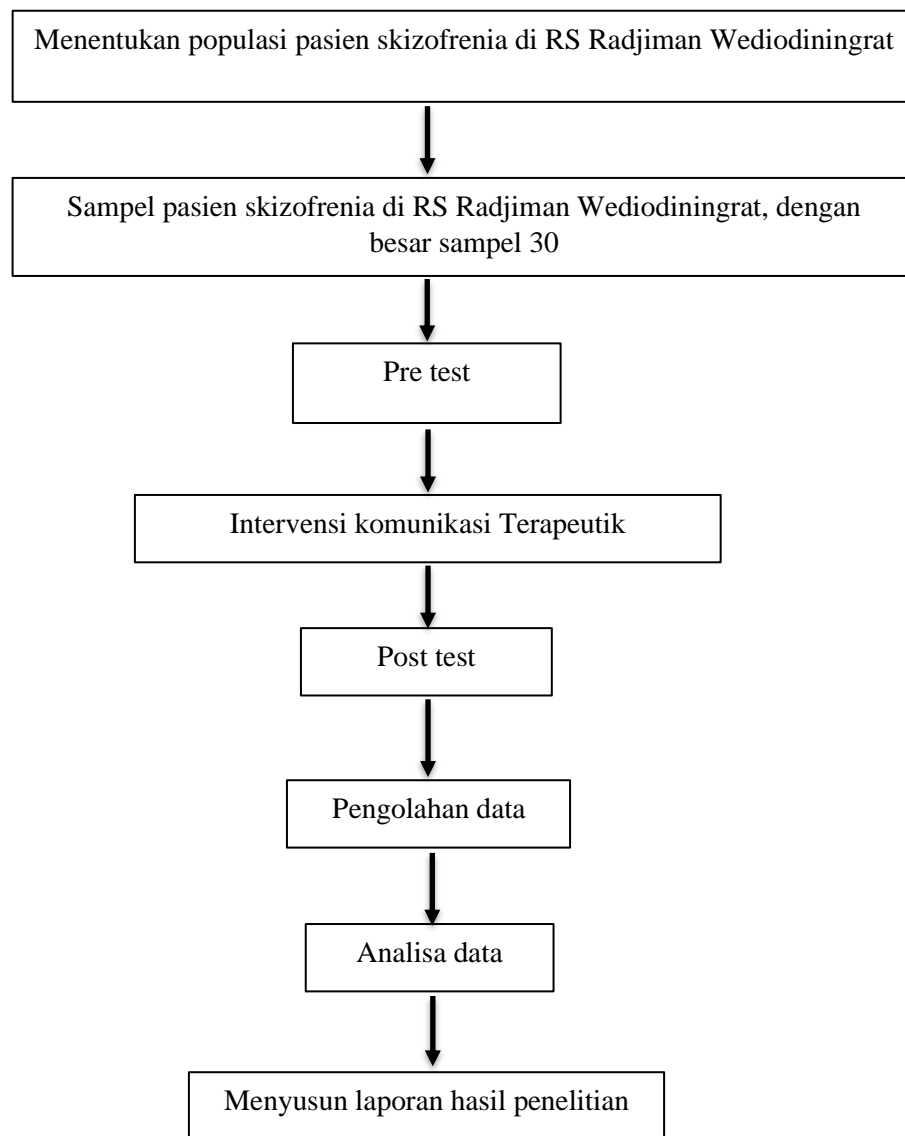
Menentukan populasi pasien skizofrenia di RS Radjiman Wediodiningrat

Sampel pasien skizofrenia di RS Radjiman Wediodiningrat, dengan besar sampel 30

Pre test

Intervensi komunikasi Terapeutik

Post test

Pengolahan data

Analisa data

Menyusun laporan hasil penelitian